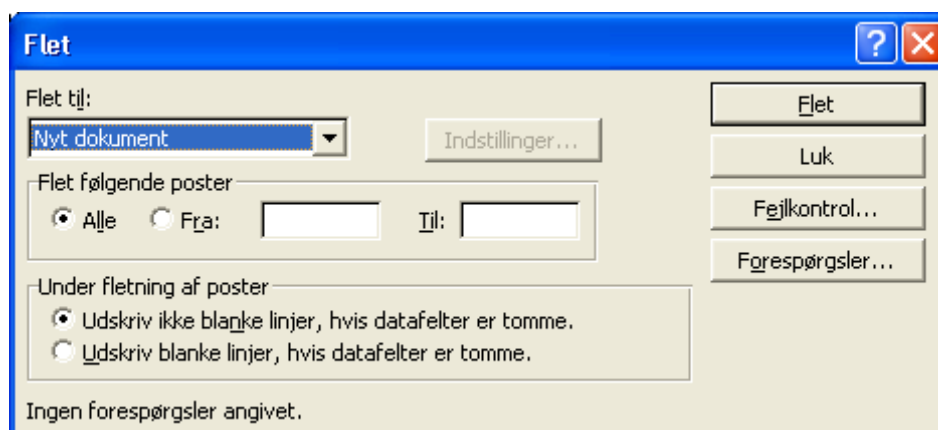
Flet

?

Flet til:

Nyt dokument

Indstillinger...

Flet følgende poster

Alle

Fra:

Til:

Under fletning af poster

Udskriv ikke blanke linjer, hvis datafelter er tomme.

Udskriv blanke linjer, hvis datafelter er tomme.

Ingen forespørgsler angivet.

Flet

Luk

Fejlkontrol...

Forespørgsler...